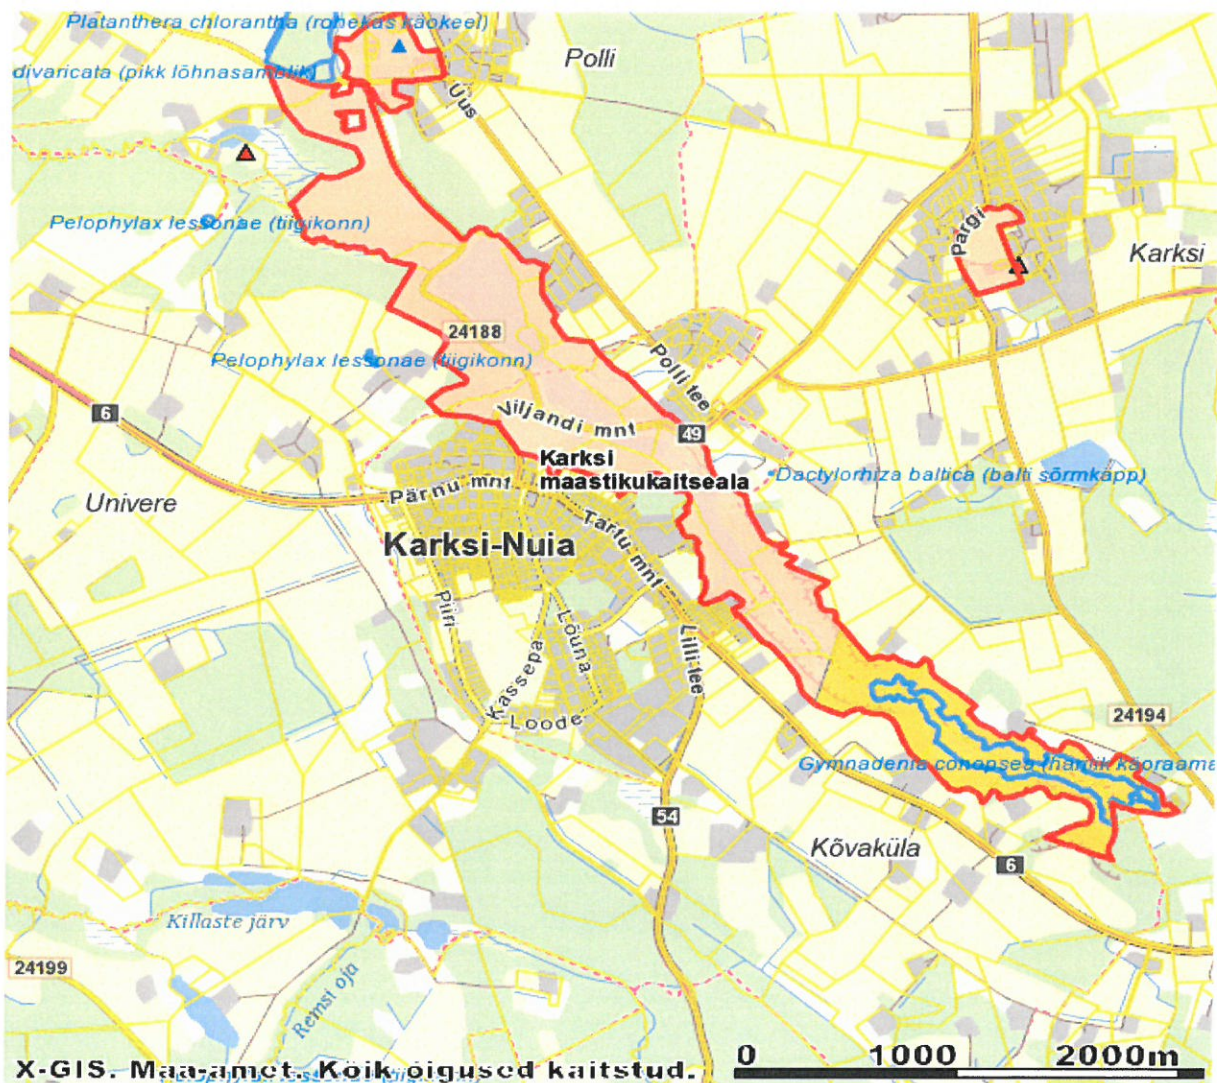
Platanthera chlorantha (rohekas käokeel)
divaricata (pikk lõhnasamblik)
Polli
Uus
Pelophylax lessonae (tiigikonn)
Pargi
Karksi
24188
Pelophylax lessonae (tiigikonn)
Polli tee
6
Viljandi mnt
49
Karksi maastikukaitseala
Dactylorhiza baltica (balti sõrmkäpp)
Univere
Pärnu mnt
Karksi-Nuia
Tartu mnt
Piiri
Lõuna
Kassepa
Lilli tee
Loode
24194
Gymnadenia conopsea (harilik käoraamat)
54
Kõvaküla
6
Killaste järv
24199
Remsi oja
X-GIS. Maa-amet. Kõik õigused kaitstud.
0 1000 2000m